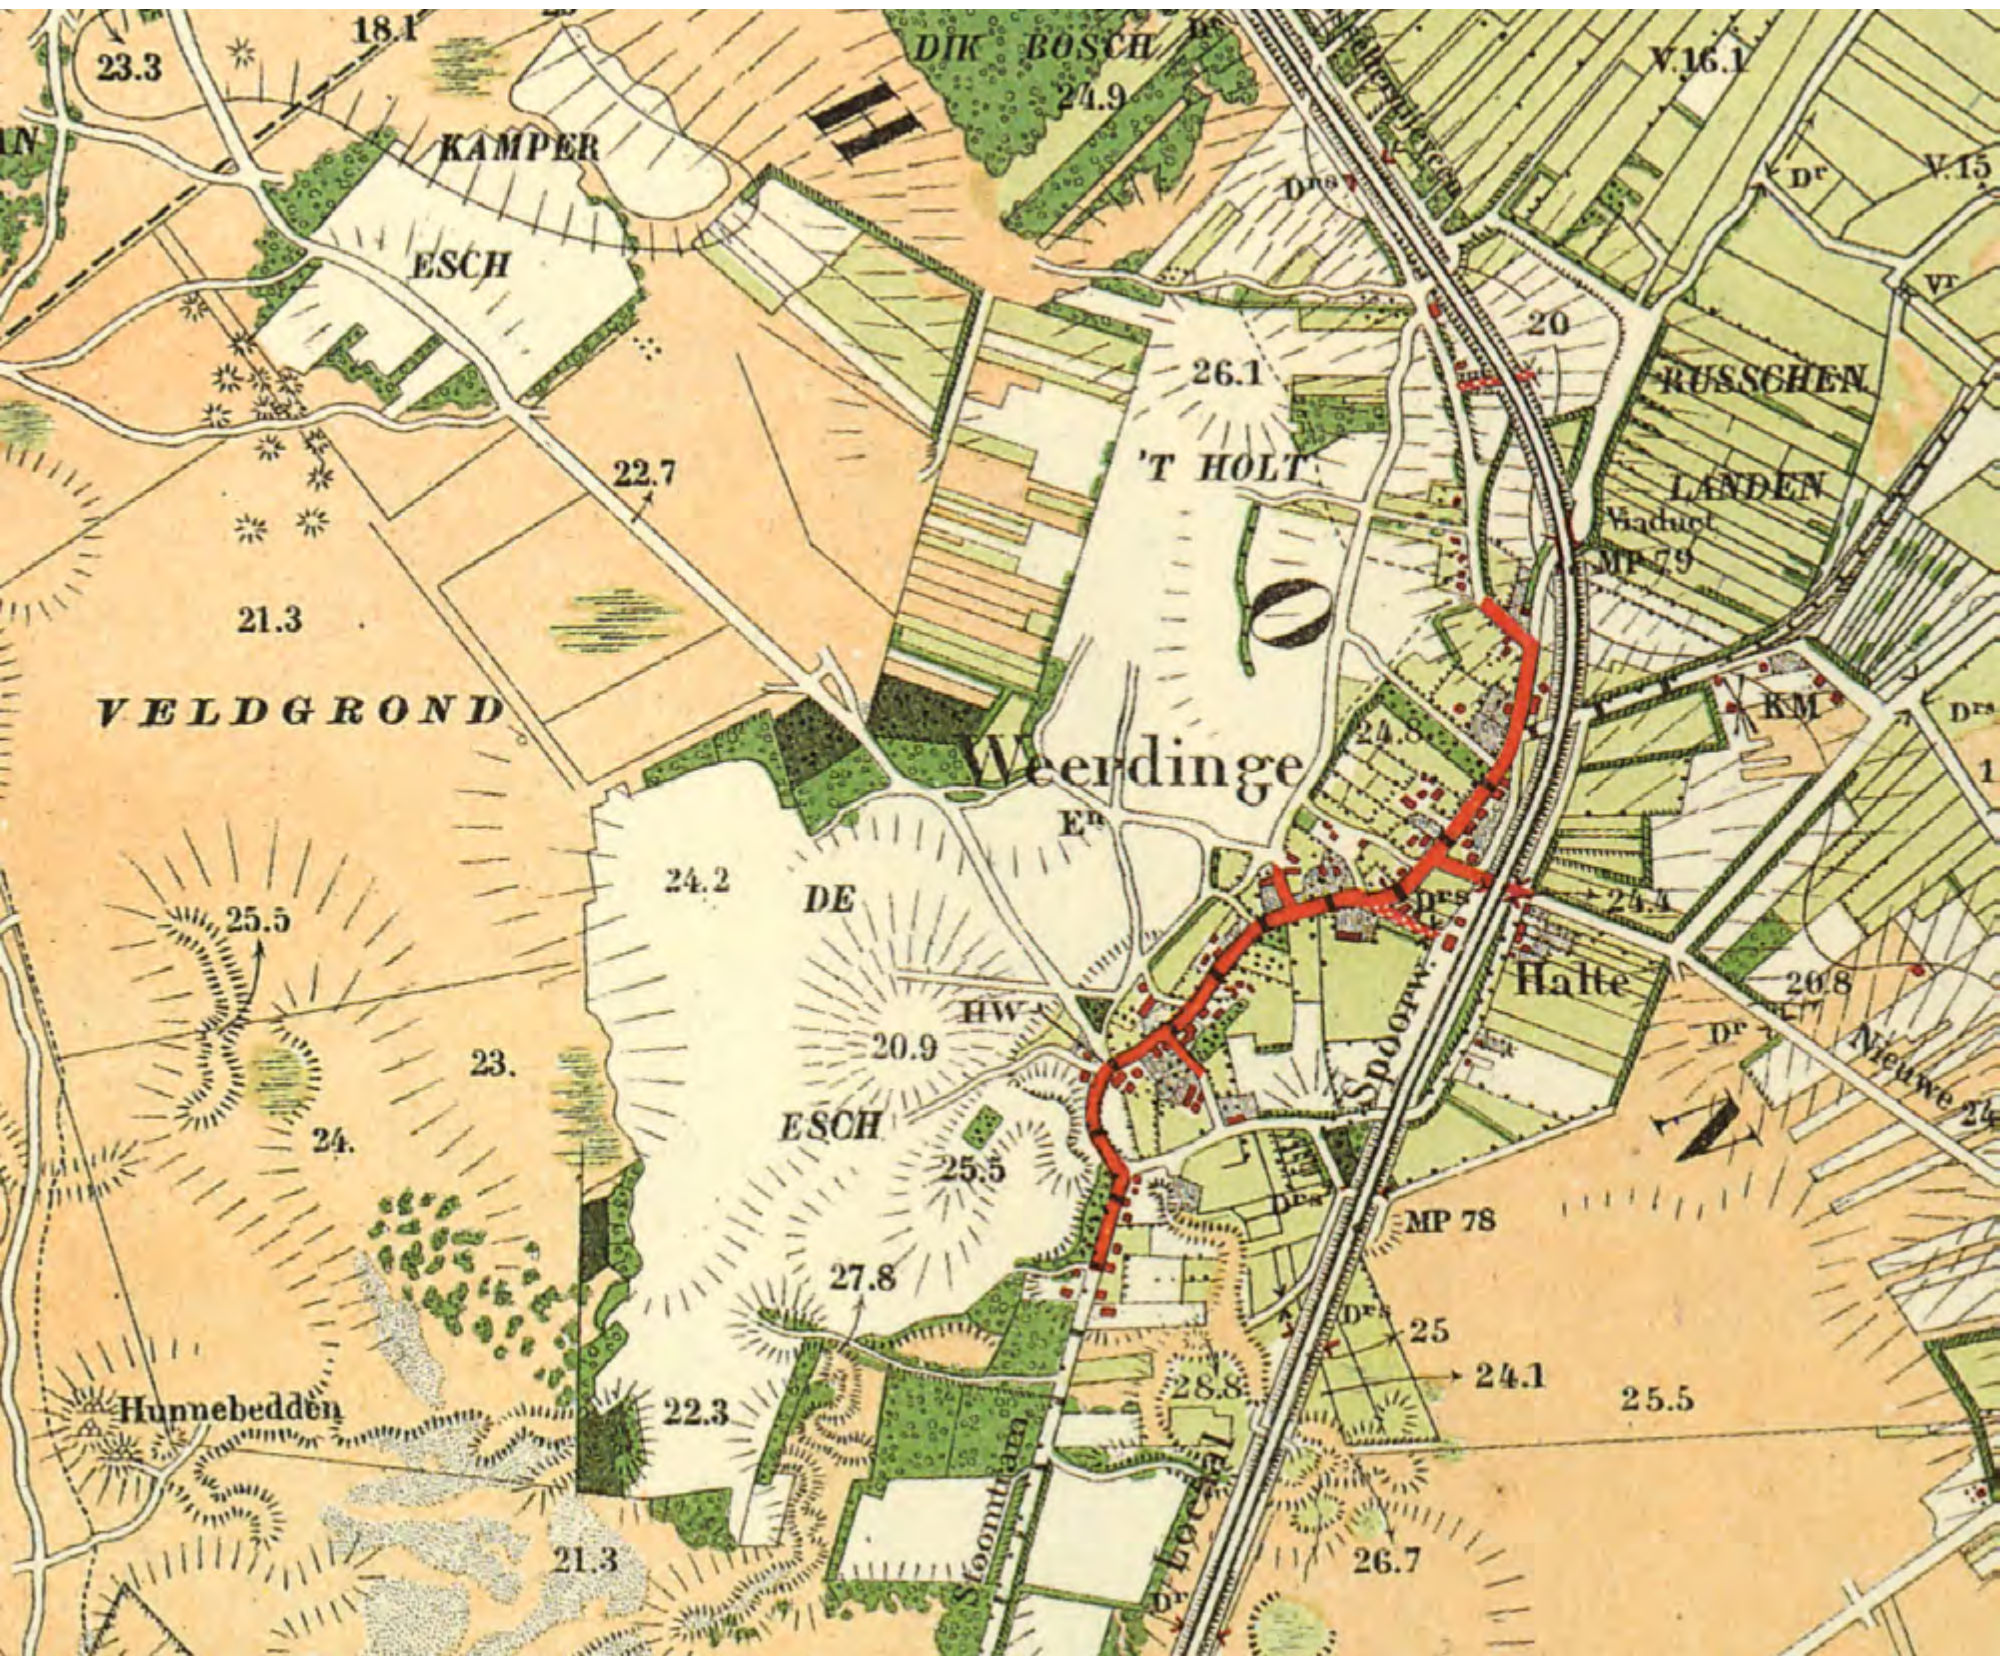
23.3
18.1
DIK BOSCH
24.9
H
KAMPER
ESCH
Drs
V.16.1
Dr
V.15
VT
20
26.1
RUSSCHEN
LANDEN
'T HOLT
Viaduct
MP 79
22.7
21.3
O
VELDGROND
KM
Drs
Weerdinge
24.8
En
24.2
DE
Drs
24.4
25.5
HW
Halte
20.8
Dr
23.
20.9
Spoorw.
Nieuwe
24.
ESCH
25.5
N
MP 78
27.8
Drs
25
24.1
25.5
Hunnebedden
22.3
28.8
21.3
26.7
Stoomtram
Locaal
Dr